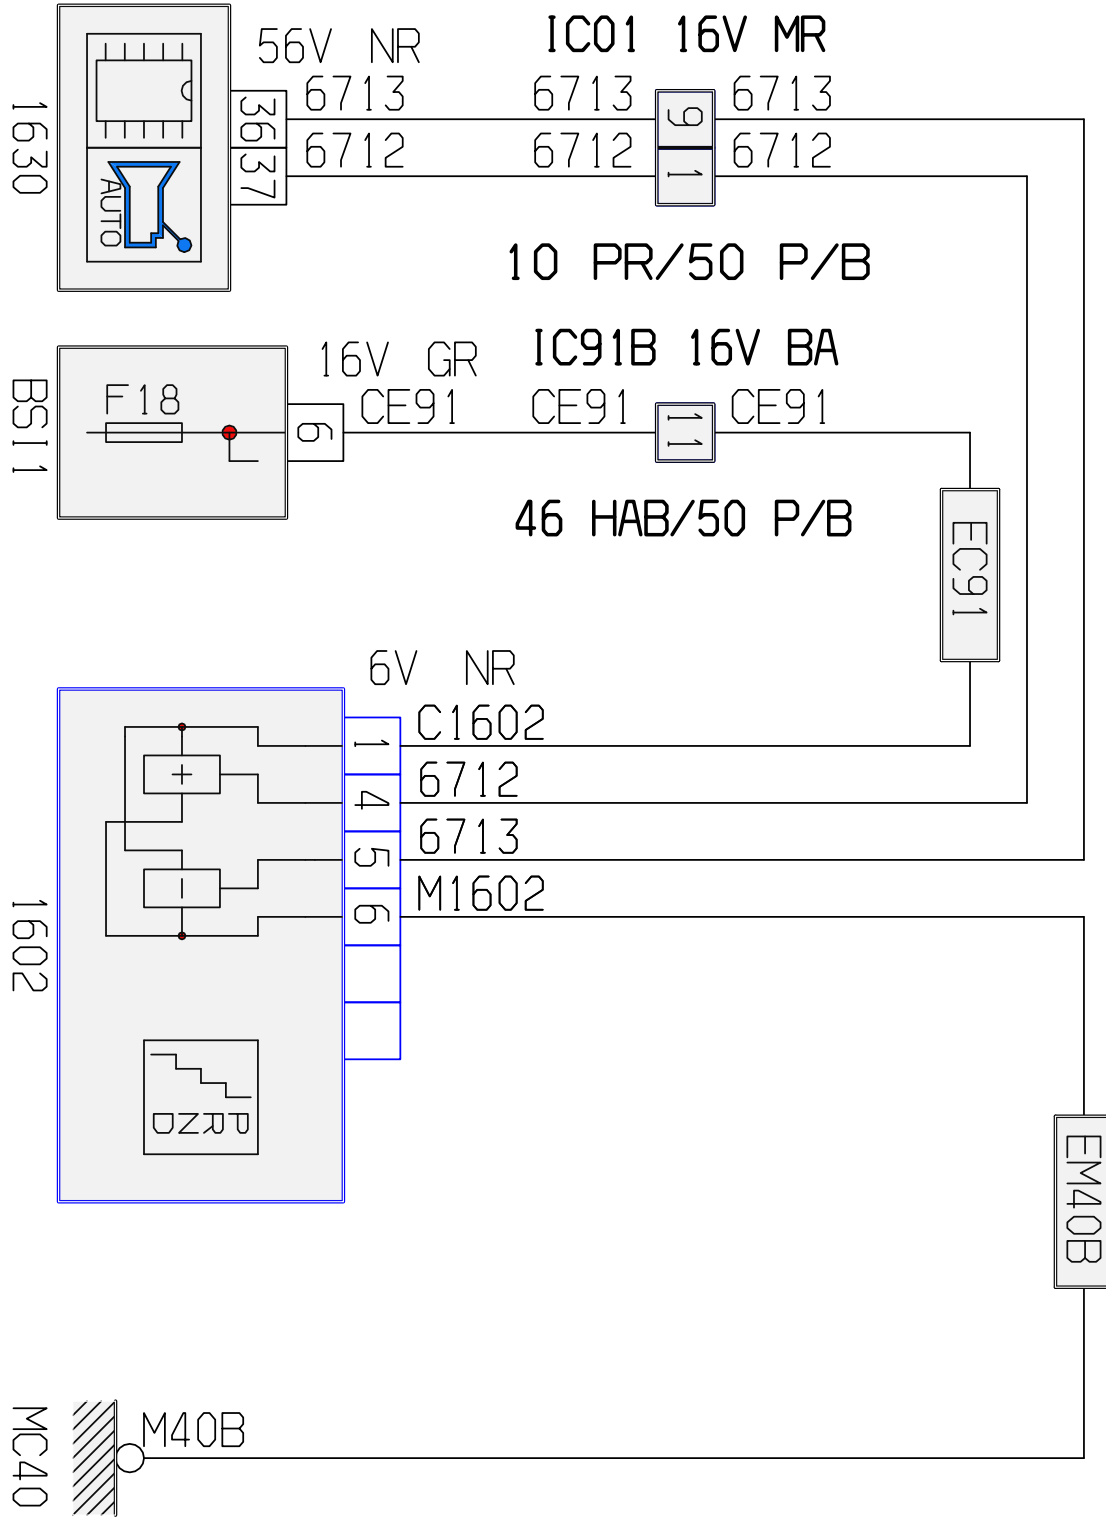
1630
AUTO
56V NR
36
37
6713
6712
IC01 16V MR
6713
6712
9
1
6713
6712
10 PR/50 P/B
BSI1
F18
16V GR
6
CE91
IC91B 16V BA
CE91
11
CE91
46 HAB/50 P/B
EC91
6V NR
1602
+
-
1
4
5
6
C1602
6712
6713
M1602
DZRR
EM40B
MC40
M40B